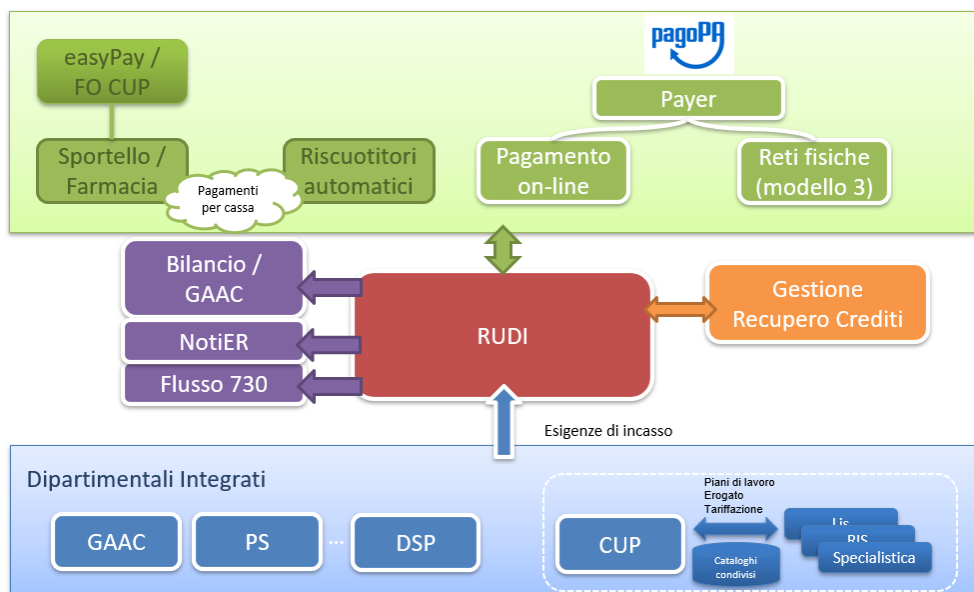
easyPay / FO CUP

Sportello / Farmacia

Pagamenti per cassa

Riscuotitori automatici

pagoPA

Payer

Pagamento on-line

Reti fisiche (modello 3)

Bilancio / GAAC

NotiER

Flusso 730

RUDI

Gestione Recupero Crediti

Esigenze di incasso

Dipartimentali Integrati

GAAC

PS

...

DSP

CUP

Piani di lavoro
Erogato
Tariffazione

Cataloghi condivisi

Lis

RIS

Specialistica